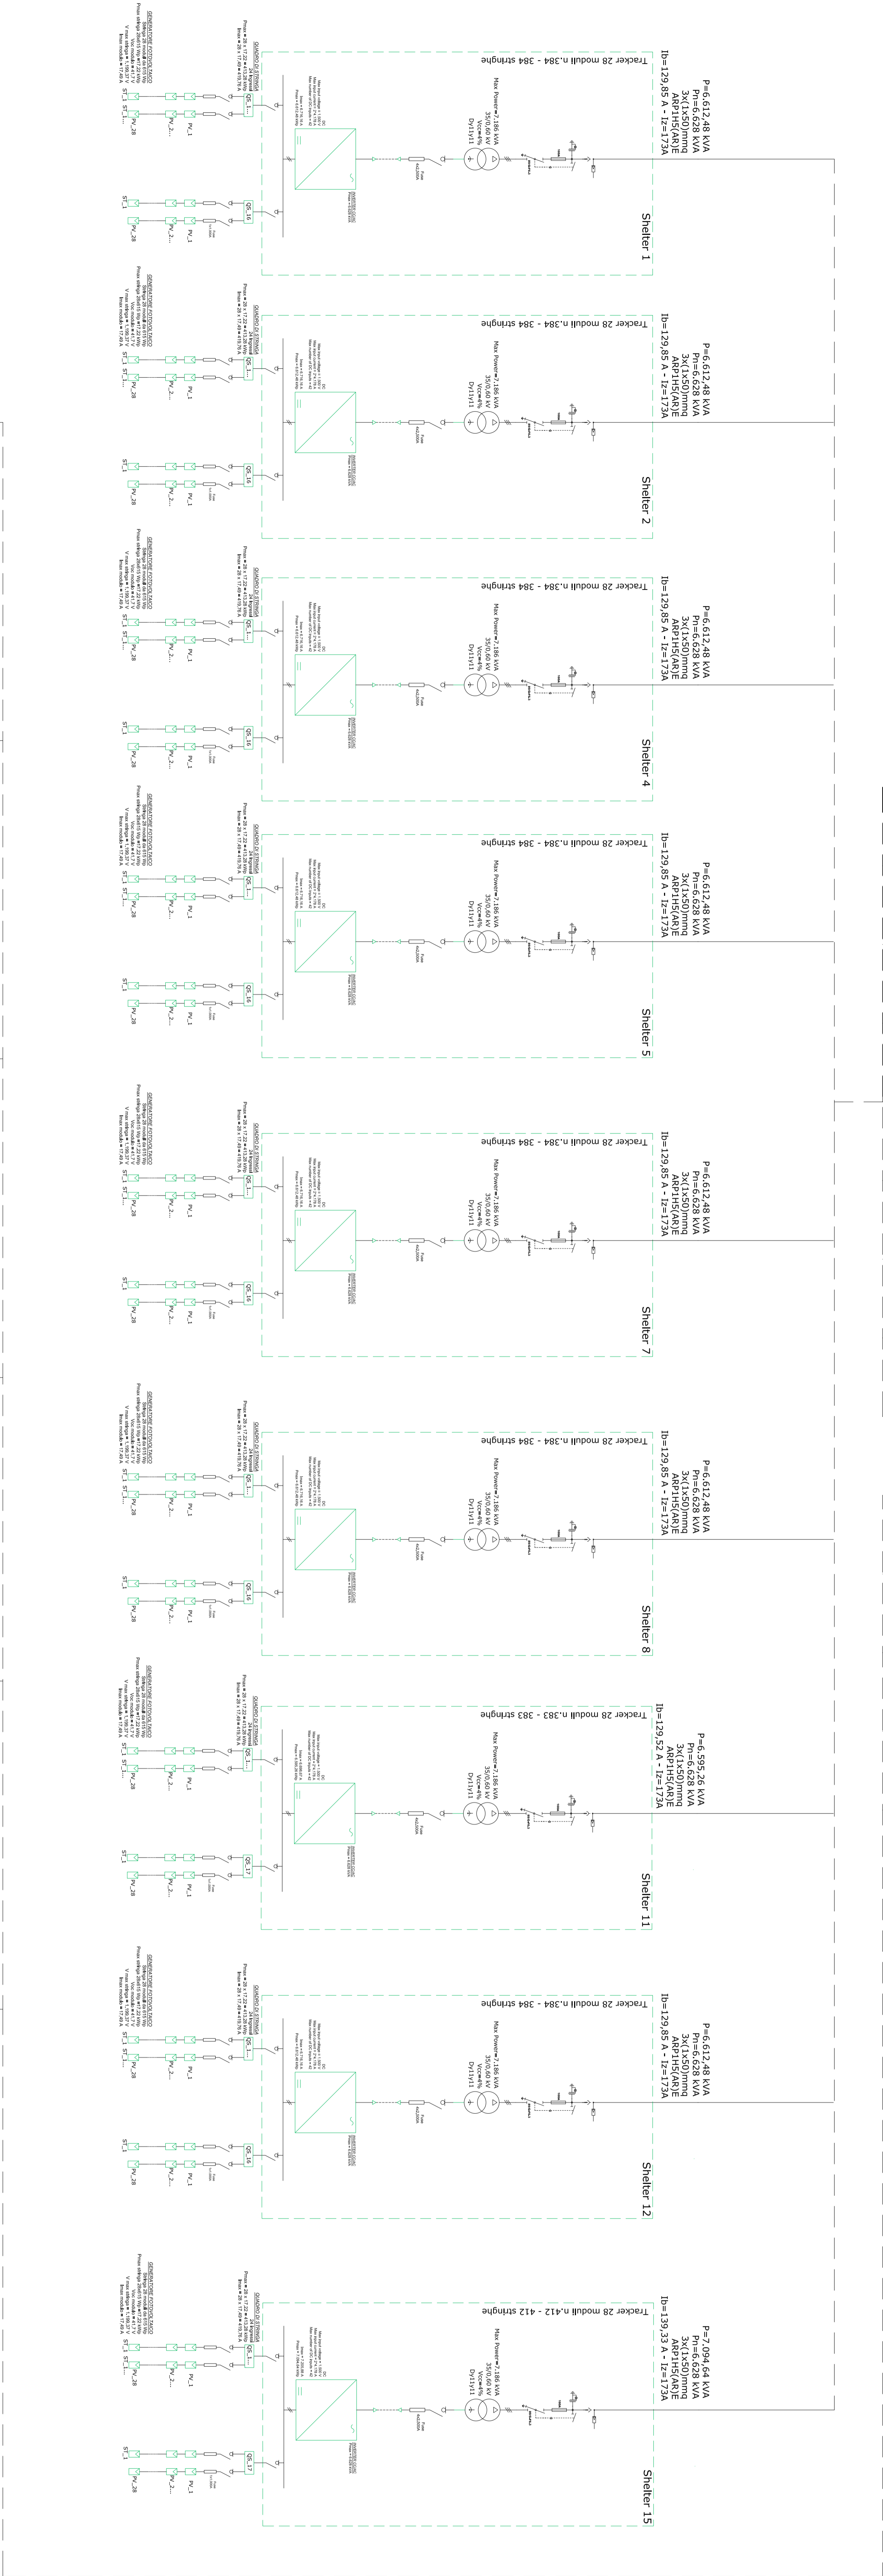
P=6.612,48 kVA
Pn=6.628 kVA
3x(1x50)mmq
ARP1H5(AR)E
Ib=129,85 A - Iz=173A
Tracker 28 moduli n.384 - 384 stringhe
Max Power=7.186 kVA
35/0,60 kV
Vcc=6%
Dy11y11
Shelter 1

P=6.612,48 kVA
Pn=6.628 kVA
3x(1x50)mmq
ARP1H5(AR)E
Ib=129,85 A - Iz=173A
Tracker 28 moduli n.384 - 384 stringhe
Max Power=7.186 kVA
35/0,60 kV
Vcc=6%
Dy11y11
Shelter 2

P=6.612,48 kVA
Pn=6.628 kVA
3x(1x50)mmq
ARP1H5(AR)E
Ib=129,85 A - Iz=173A
Tracker 28 moduli n.384 - 384 stringhe
Max Power=7.186 kVA
35/0,60 kV
Vcc=6%
Dy11y11
Shelter 4

P=6.612,48 kVA
Pn=6.628 kVA
3x(1x50)mmq
ARP1H5(AR)E
Ib=129,85 A - Iz=173A
Tracker 28 moduli n.384 - 384 stringhe
Max Power=7.186 kVA
35/0,60 kV
Vcc=6%
Dy11y11
Shelter 5

P=6.612,48 kVA
Pn=6.628 kVA
3x(1x50)mmq
ARP1H5(AR)E
Ib=129,85 A - Iz=173A
Tracker 28 moduli n.384 - 384 stringhe
Max Power=7.186 kVA
35/0,60 kV
Vcc=6%
Dy11y11
Shelter 7

P=6.612,48 kVA
Pn=6.628 kVA
3x(1x50)mmq
ARP1H5(AR)E
Ib=129,85 A - Iz=173A
Tracker 28 moduli n.384 - 384 stringhe
Max Power=7.186 kVA
35/0,60 kV
Vcc=6%
Dy11y11
Shelter 8

P=6.595,26 kVA
Pn=6.628 kVA
3x(1x50)mmq
ARP1H5(AR)E
Ib=129,52 A - Iz=173A
Tracker 28 moduli n.383 - 383 stringhe
Max Power=7.186 kVA
35/0,60 kV
Vcc=6%
Dy11y11
Shelter 11

P=6.612,48 kVA
Pn=6.628 kVA
3x(1x50)mmq
ARP1H5(AR)E
Ib=129,85 A - Iz=173A
Tracker 28 moduli n.384 - 384 stringhe
Max Power=7.186 kVA
35/0,60 kV
Vcc=6%
Dy11y11
Shelter 12

P=7.094,64 kVA
Pn=6.628 kVA
3x(1x50)mmq
ARP1H5(AR)E
Ib=139,3 A - Iz=173A
Tracker 28 moduli n.412 - 412 stringhe
Max Power=7.186 kVA
35/0,60 kV
Vcc=6%
Dy11y11
Shelter 15

QUADRO DI STRINGA
QS_1
QS_16
QS_17
PV_1
PV_2
PV_28
ST_1
Fuse
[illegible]